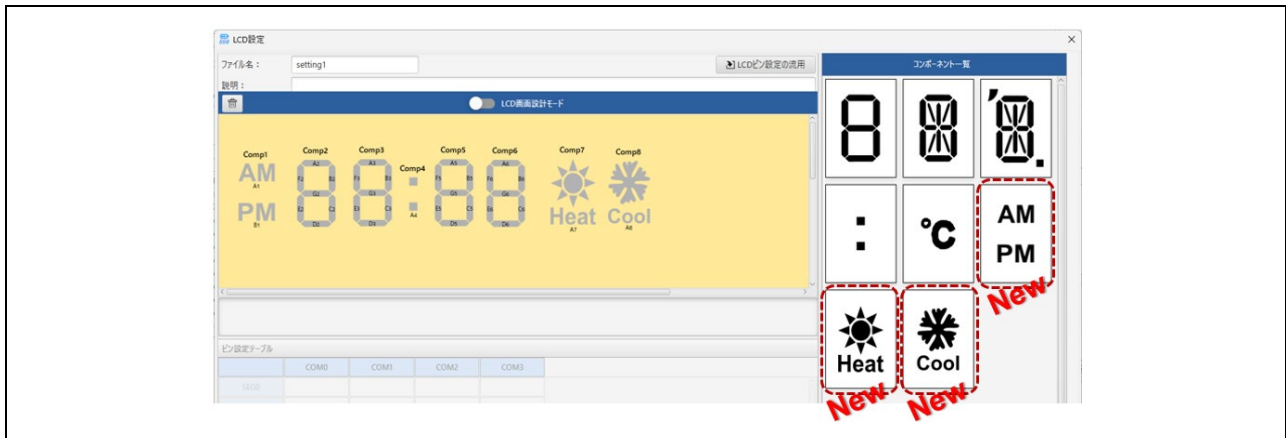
LCD設定

ファイル名： setting1

LCDピン設定の流用

説明：

LCD画面設計モード

Comp1 AM A1 PM B1

Comp2 A2 F2 B2 G2 E2 C2 D2

Comp3 A3 F3 B3 G3 E3 C3 D3

Comp4 A4

Comp5 A5 F5 B5 G5 E5 C5 D5

Comp6 A6 F6 B6 G6 E6 C6 D6

Comp7 Heat A7

Comp8 Cool A8

ピン設定テーブル

| | COM0 | COM1 | COM2 | COM3 |
|---|---|---|---|---|
| SEG0 | | | | |

コンポーネント一覧

8

°C

AM PM

New

Heat

New

Cool

New